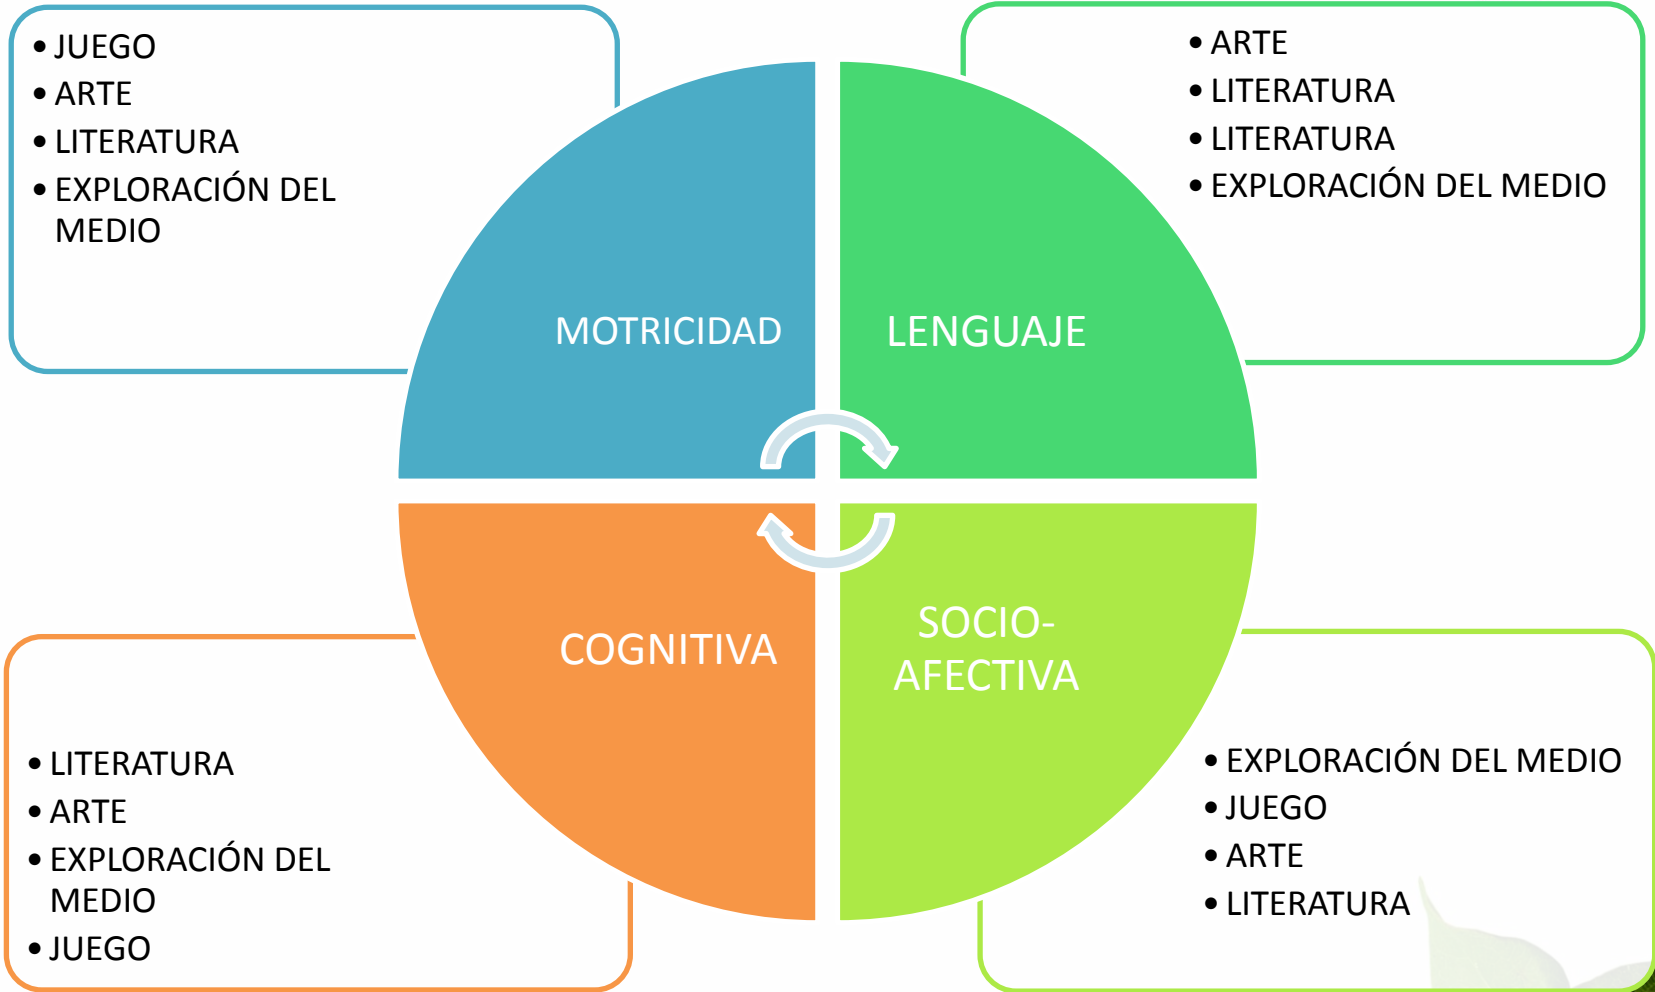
• JUEGO
• ARTE
• LITERATURA
• EXPLORACIÓN DEL MEDIO

• ARTE
• LITERATURA
• LITERATURA
• EXPLORACIÓN DEL MEDIO

MOTRICIDAD

LENGUAJE

COGNITIVA

SOCIO-AFECTIVA

• LITERATURA
• ARTE
• EXPLORACIÓN DEL MEDIO
• JUEGO

• EXPLORACIÓN DEL MEDIO
• JUEGO
• ARTE
• LITERATURA